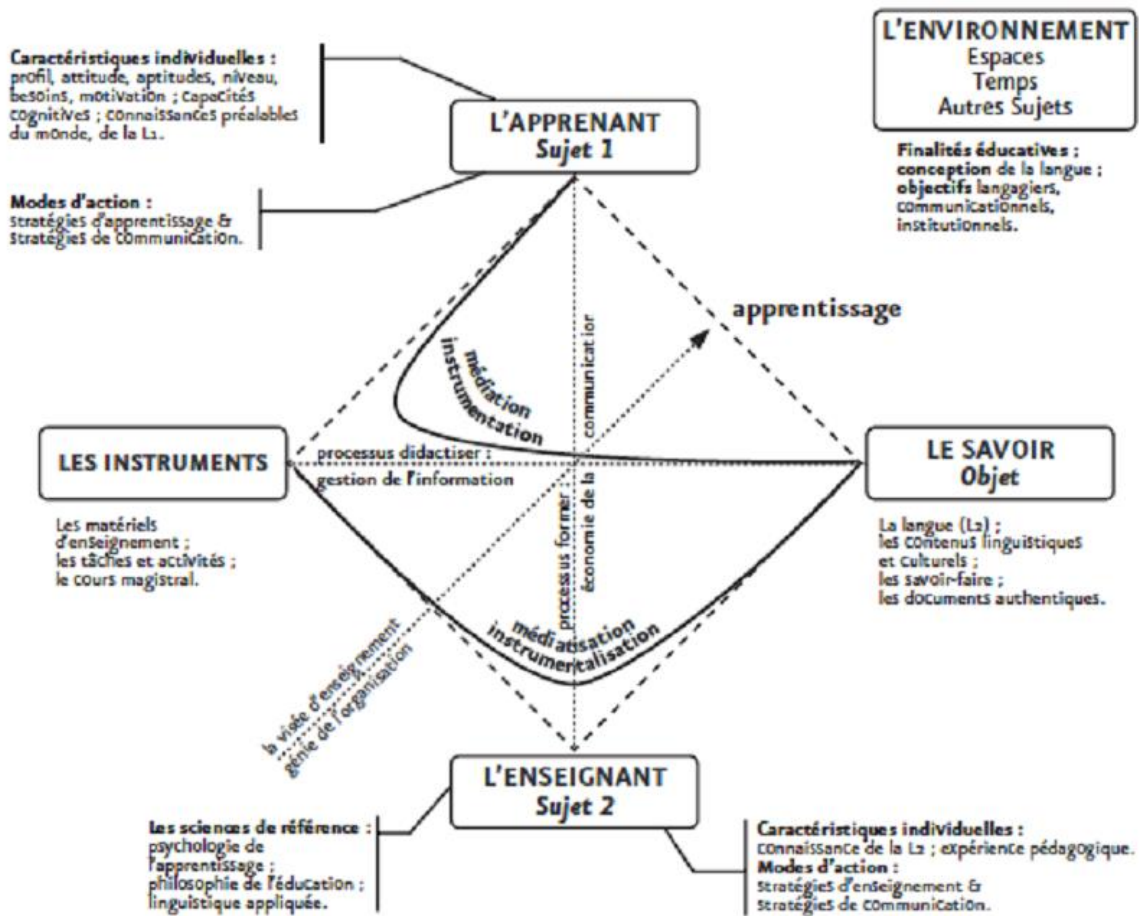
Caractéristiques individuelles : profil, attitude, aptitudes, niveau, besoins, motivation ; capacités cognitives ; connaissances préalables du monde, de la L1.

L'APPRENANT
Sujet 1

L'ENVIRONNEMENT
Espaces
Temps
Autres Sujets

Finalités éducatives ; conception de la langue ; objectifs langagiers, communicationnels, institutionnels.

Modes d'action : Stratégies d'apprentissage & Stratégies de communication.

apprentissage

médiation
instrumentation

communication

LES INSTRUMENTS

processus didactiser : gestion de l'information

LE SAVOIR
Objet

Les matériels d'enseignement ; les tâches et activités ; le cours magistral.

processus former : économie de la

La langue (L2) ; les contenus linguistiques et culturels ; les savoir-faire ; les documents authentiques.

médiatisation
instrumentalisation

la visée d'enseignement
génie de l'organisation

L'ENSEIGNANT
Sujet 2

Les sciences de référence : psychologie de l'apprentissage ; philosophie de l'éducation ; linguistique appliquée.

Caractéristiques individuelles : connaissance de la L2 ; expérience pédagogique.
Modes d'action : Stratégies d'enseignement & Stratégies de communication.